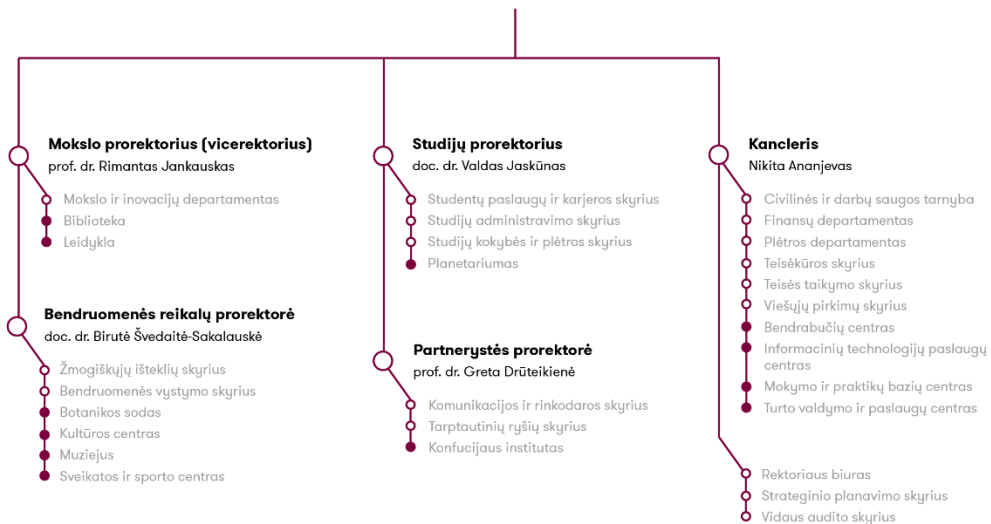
Mokslo prorektorius (vicerektorius)
prof. dr. Rimantas Jankauskas

Mokslo ir inovacijų departamentas
Biblioteka
Leidykla

Bendruomenės reikalų prorektorė
doc. dr. Birutė Švedaitė-Sakalauskė

Žmogiškųjų išteklių skyrius
Bendruomenės vystymo skyrius
Botanikos sodas
Kultūros centras
Muziejus
Sveikatos ir sporto centras

Studijų prorektorius
doc. dr. Valdas Jaskūnas

Studentų paslaugų ir karjeros skyrius
Studijų administravimo skyrius
Studijų kokybės ir plėtros skyrius
Planetariumas

Partnerystės prorektorė
prof. dr. Greta Drūteikienė

Komunikacijos ir rinkodaros skyrius
Tarptautinių ryšių skyrius
Konfucijaus institutas

Kancleris
Nikita Ananjevas

Civilinės ir darbų saugos tarnyba
Finansų departamentas
Plėtros departamentas
Teisėkūros skyrius
Teisės taikymo skyrius
Viešųjų pirkimų skyrius
Bendrabučių centras
Informacinių technologijų paslaugų centras
Mokymo ir praktikų bazių centras
Turto valdymo ir paslaugų centras

Rektoriaus biuras
Strateginio planavimo skyrius
Vidaus audito skyrius